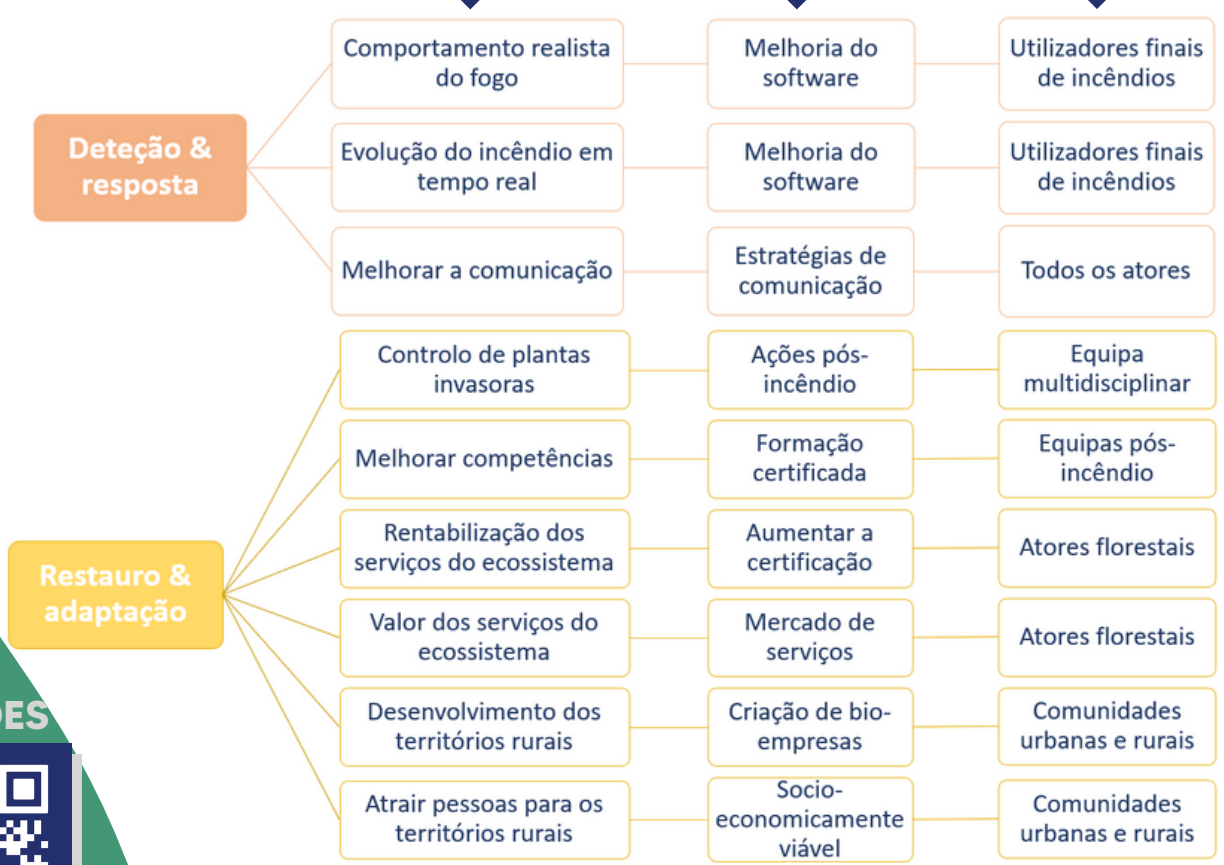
Deteção & resposta

Comportamento realista do fogo

Melhoria do software

Utilizadores finais de incêndios

Evolução do incêndio em tempo real

Melhoria do software

Utilizadores finais de incêndios

Melhorar a comunicação

Estratégias de comunicação

Todos os atores

Restauro & adaptação

Controlo de plantas invasoras

Ações pós-incêndio

Equipa multidisciplinar

Melhorar competências

Formação certificada

Equipas pós-incêndio

Rentabilização dos serviços do ecossistema

Aumentar a certificação

Atores florestais

Valor dos serviços do ecossistema

Mercado de serviços

Atores florestais

Desenvolvimento dos territórios rurais

Criação de bio-empresas

Comunidades urbanas e rurais

Atrair pessoas para os territórios rurais

Socio-economicamente viável

Comunidades urbanas e rurais

DES